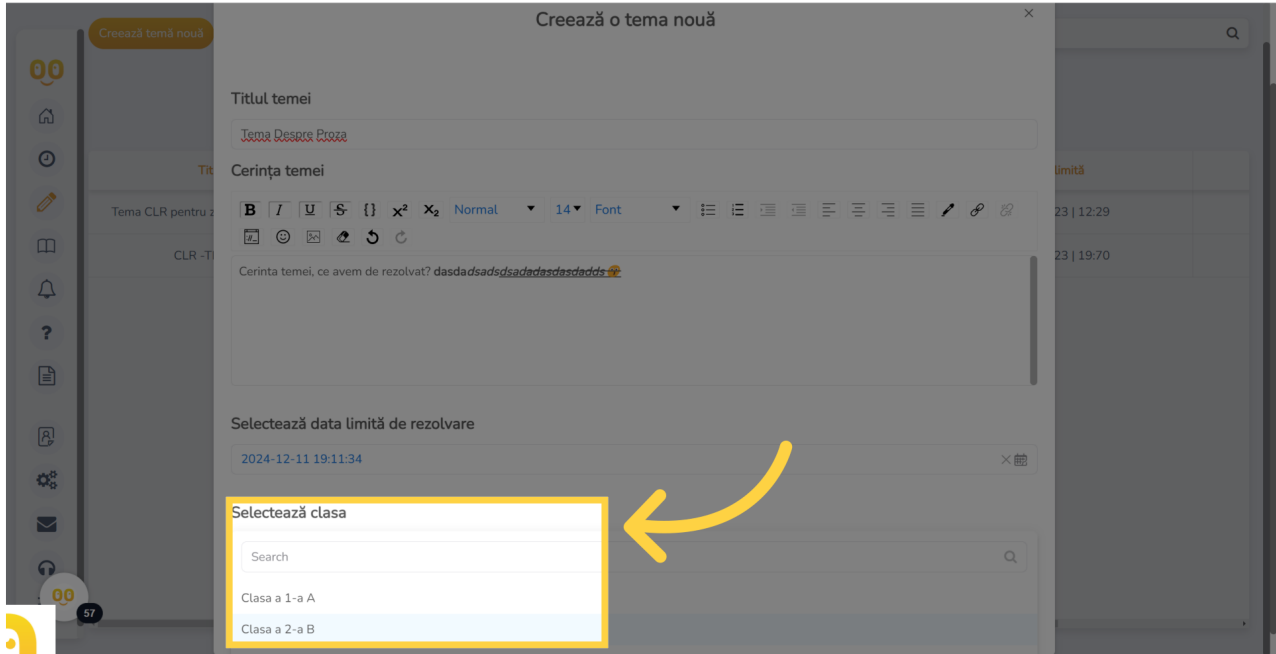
Creează temă nouă

Creează o tema nouă

×

Titlul temei

Tema Despre Proza

Cerința temei

B I U S {} $x^2$ $x_2$ Normal 14 Font

Cerinta temei, ce avem de rezolvat? dasdadsadsdsadadasdasdadds

Selectează data limită de rezolvare

2024-12-11 19:11:34

Selectează clasa

Search

Clasa a 1-a A

Clasa a 2-a B

Tit

limită

Tema CLR pentru z

23 | 12:29

CLR -T

23 | 19:70

57